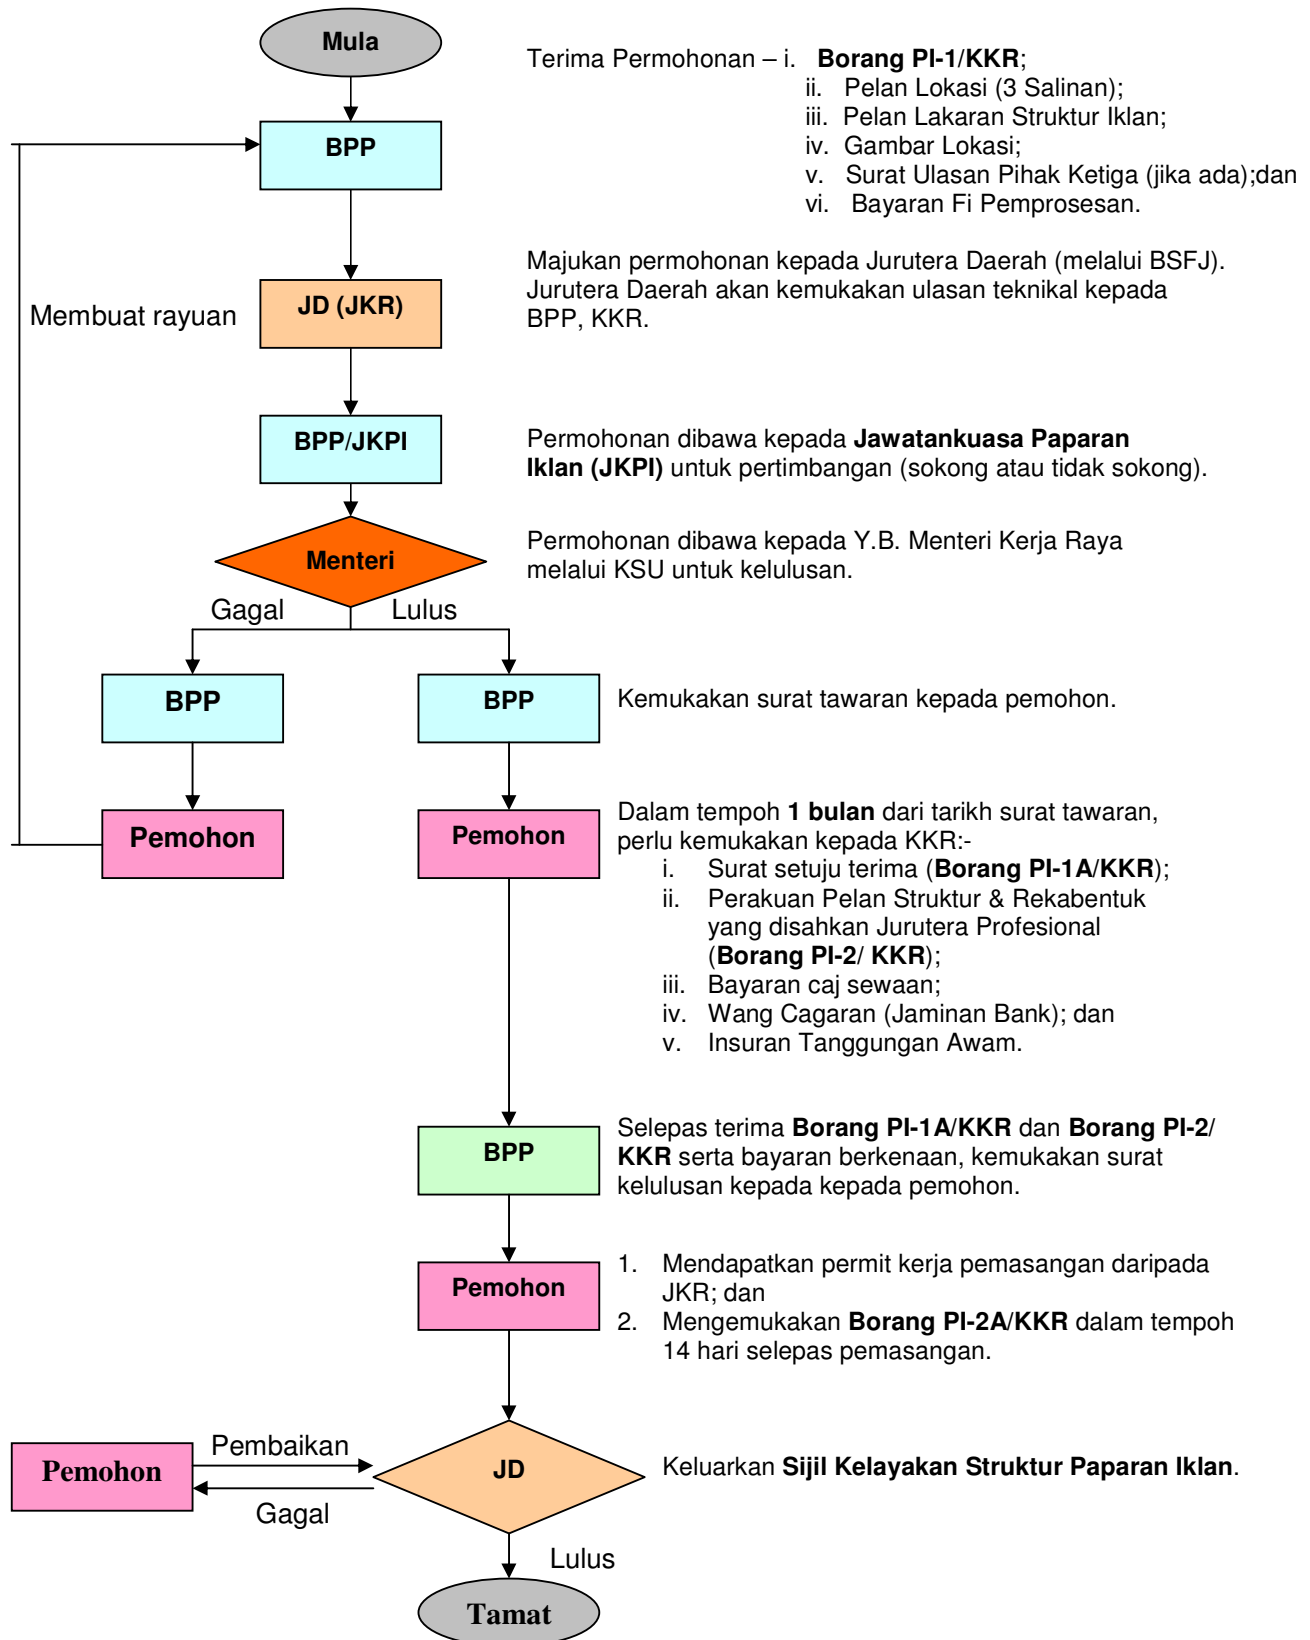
Mula

Terima Permohonan – i. Borang PI-1/KKR;
ii. Pelan Lokasi (3 Salinan);
iii. Pelan Lakaran Struktur Iklan;
iv. Gambar Lokasi;
v. Surat Ulasan Pihak Ketiga (jika ada);dan
vi. Bayaran Fi Pemprosesan.

BPP

Membuat rayuan

JD (JKR)

Majukan permohonan kepada Jurutera Daerah (melalui BSFJ). Jurutera Daerah akan kemukakan ulasan teknikal kepada BPP, KKR.

BPP/JKPI

Permohonan dibawa kepada Jawatankuasa Paparan Iklan (JKPI) untuk pertimbangan (sokong atau tidak sokong).

Menteri

Permohonan dibawa kepada Y.B. Menteri Kerja Raya melalui KSU untuk kelulusan.

Gagal

Lulus

BPP

BPP

Kemukakan surat tawaran kepada pemohon.

Pemohon

Pemohon

Dalam tempoh 1 bulan dari tarikh surat tawaran, perlu kemukakan kepada KKR:-
i. Surat setuju terima (Borang PI-1A/KKR);
ii. Perakuan Pelan Struktur & Rekabentuk yang disahkan Jurutera Profesional (Borang PI-2/ KKR);
iii. Bayaran caj sewaan;
iv. Wang Cagaran (Jaminan Bank); dan
v. Insuran Tanggungan Awam.

BPP

Selepas terima Borang PI-1A/KKR dan Borang PI-2/ KKR serta bayaran berkenaan, kemukakan surat kelulusan kepada kepada pemohon.

Pemohon

1. Mendapatkan permit kerja pemasangan daripada JKR; dan
2. Mengemukakan Borang PI-2A/KKR dalam tempoh 14 hari selepas pemasangan.

Pemohon

Pembaikan

Gagal

JD

Keluarkan Sijil Kelayakan Struktur Paparan Iklan.

Lulus

Tamat